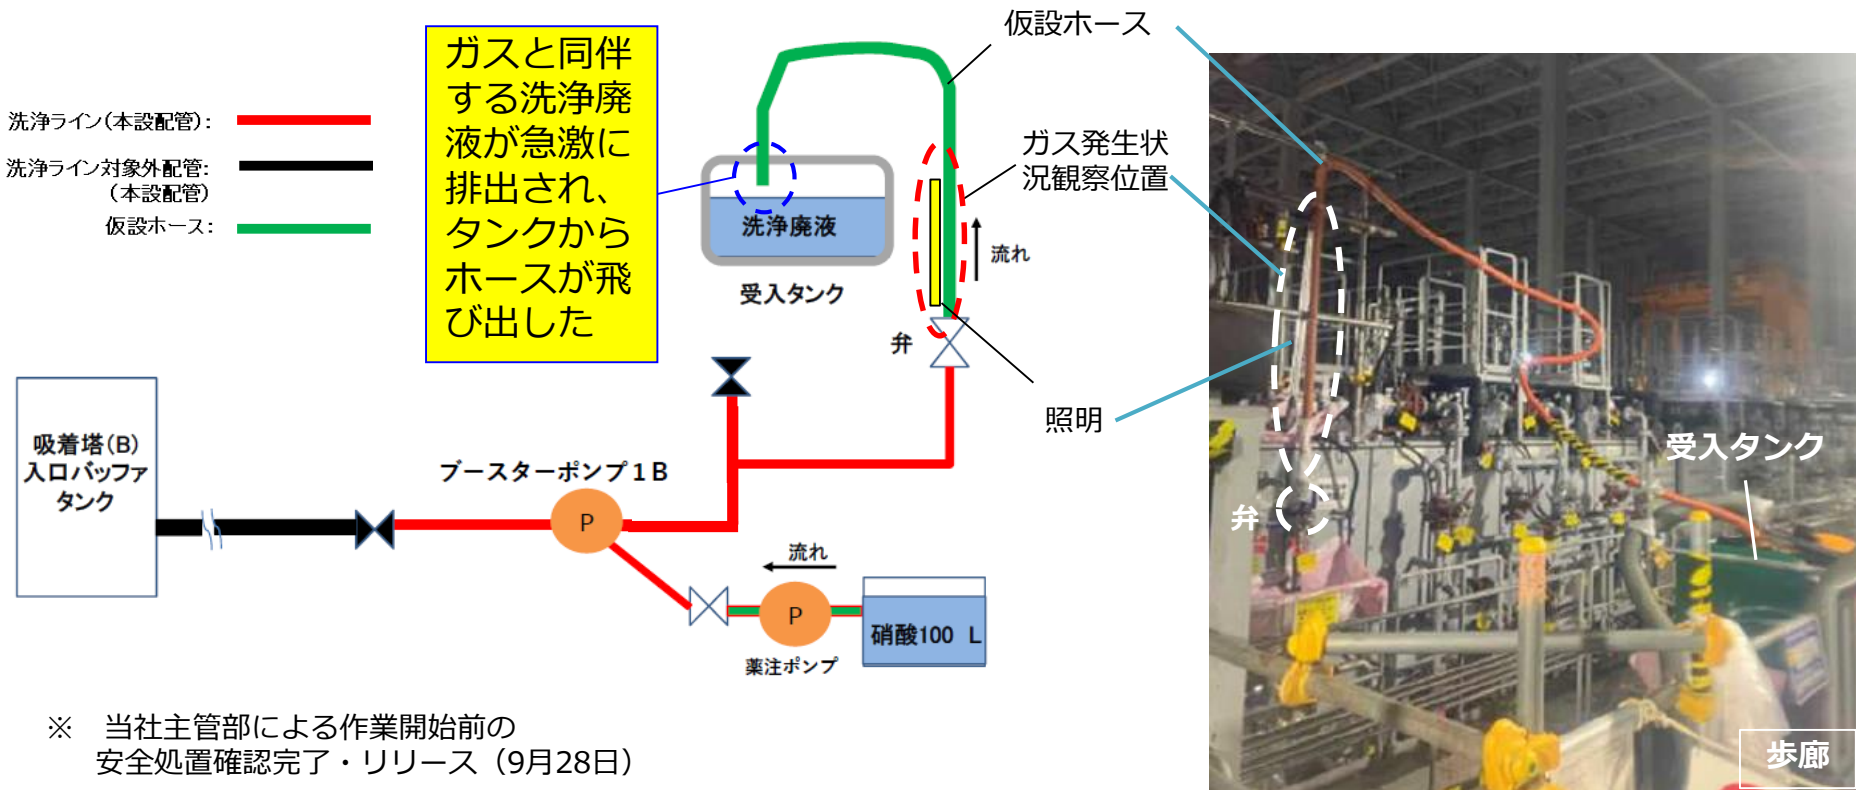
洗浄ライン(本設配管):

洗浄ライン対象外配管:
(本設配管)

仮設ホース:

ガスと同伴する洗浄廃液が急激に排出され、タンクからホースが飛び出した

仮設ホース

ガス発生状況観察位置

洗浄廃液

受入タンク

流れ

弁

照明

吸着塔(B)
入口バッファ
タンク

ブースターポンプ1B

P

流れ

P

硝酸100 L

薬注ポンプ

※ 当社主管部による作業開始前の
安全処置確認完了・リリース(9月28日)

受入タンク

弁

歩廊